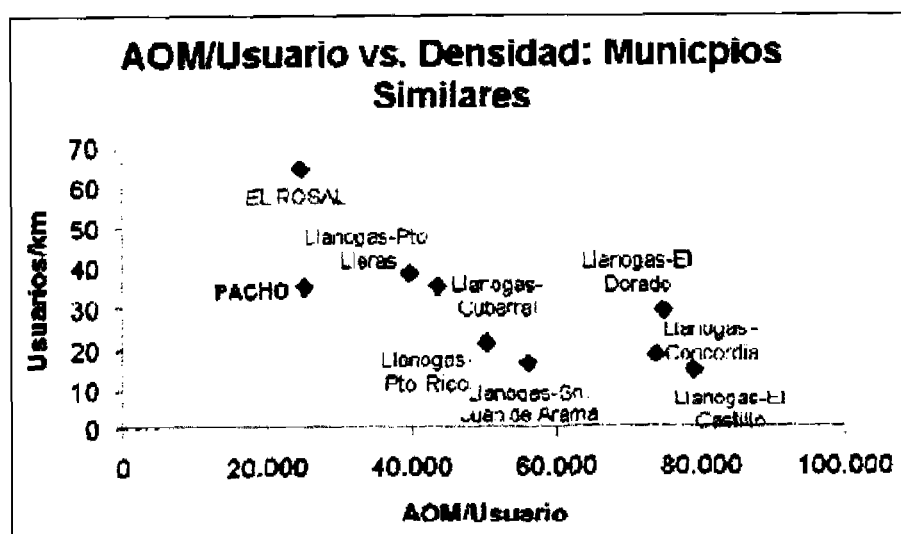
AOM/Usuario vs. Densidad: Municpios Similares

Usuarios/km

70
60
50
40
30
20
10
0

EL ROSAL

Llanogas-Pto Lleras

PACHO

Llanogas-Cubarral

Llanogas-El Dorado

Llanogas-Pto Rico

Llanogas-Sn. Juan de Arama

Llanogas-Concordia

Llanogas-El Castillo

0
20.000
40.000
60.000
80.000
100.000

AOM/Usuario